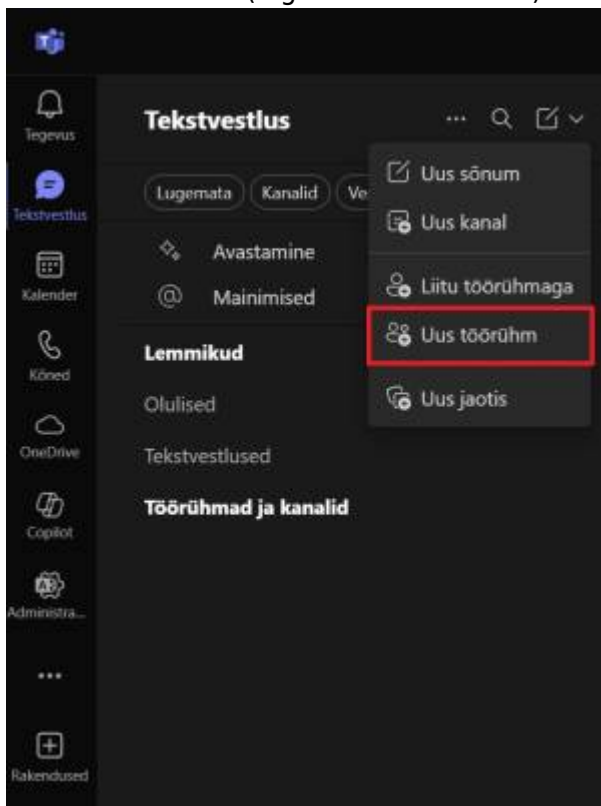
Tegevus
Tekstvestlus
Kalender
Kõned
OneDrive
Copilot
Administra...
...
Rakendused

Tekstvestlus

Lugemata
Kanalid
Ve

Avastamine
Mainimised

Lemmikud
Olulised
Tekstvestlused
Töörühmad ja kanalid

Uus sõnum
Uus kanal
Liitu töörühmaga
Uus töörühm
Uus jaotis